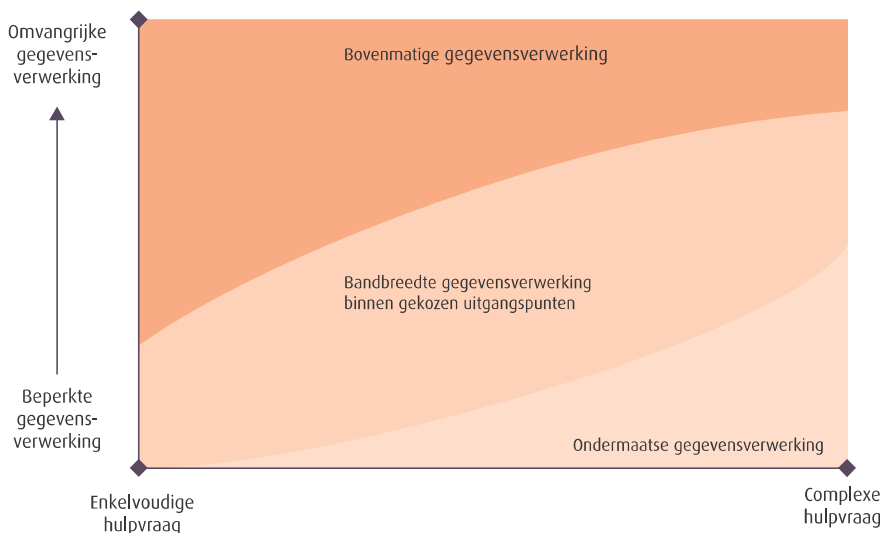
Omvangrijke gegevensverwerking

Bovenmatige gegevensverwerking

Bandbreedte gegevensverwerking binnen gekozen uitgangspunten

Beperkte gegevensverwerking

Ondermaatse gegevensverwerking

Enkelvoudige hulpvraag

Complexe hulpvraag